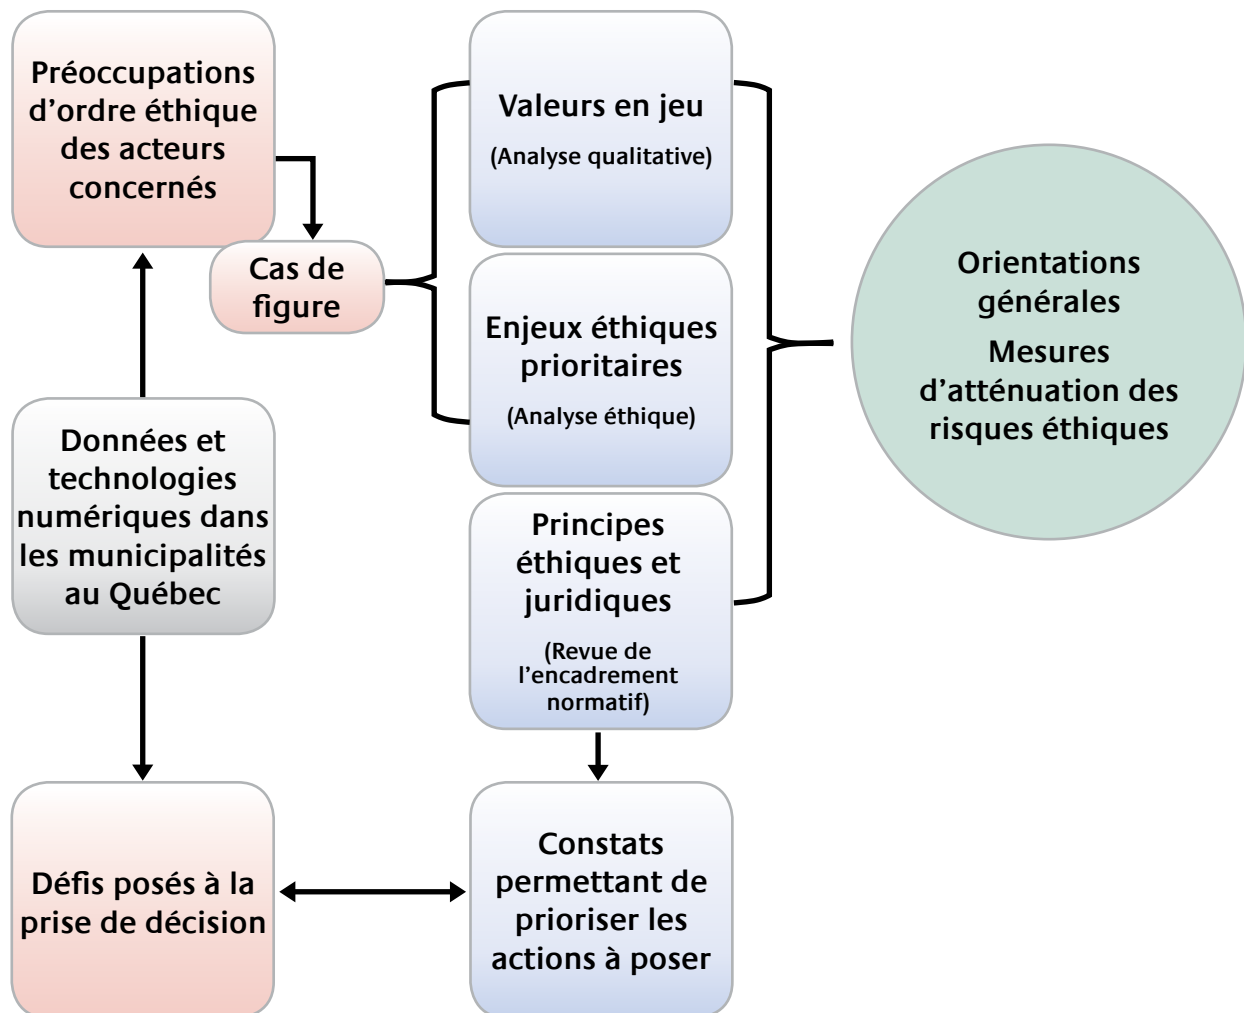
Préoccupations d’ordre éthique des acteurs concernés

Cas de figure

Valeurs en jeu

(Analyse qualitative)

Enjeux éthiques prioritaires

(Analyse éthique)

Principes éthiques et juridiques

(Revue de l’encadrement normatif)

Orientations générales

Mesures d’atténuation des risques éthiques

Données et technologies numériques dans les municipalités au Québec

Défis posés à la prise de décision

Constats permettant de prioriser les actions à poser